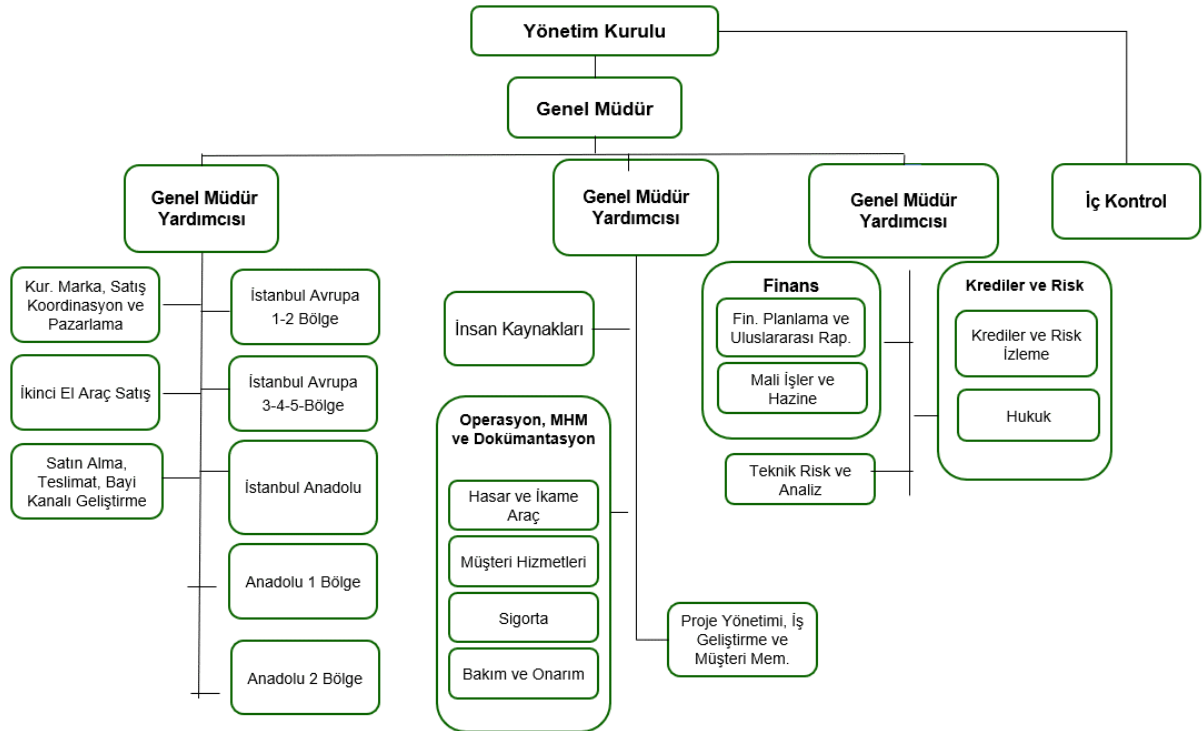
Yönetim Kurulu

Genel Müdür

Genel Müdür Yardımcısı

Genel Müdür Yardımcısı

Genel Müdür Yardımcısı

İç Kontrol

Kur. Marka, Satış Koordinasyon ve Pazarlama

İstanbul Avrupa 1-2 Bölge

İkinci El Araç Satış

İstanbul Avrupa 3-4-5-Bölge

Satın Alma, Teslimat, Bayi Kanalı Geliştirme

İstanbul Anadolu

Anadolu 1 Bölge

Anadolu 2 Bölge

İnsan Kaynakları

Operasyon, MHM ve Dokümantasyon

Hasar ve İkame Araç

Müşteri Hizmetleri

Sigorta

Bakım ve Onarım

Proje Yönetimi, İş Geliştirme ve Müşteri Mem.

Finans

Fin. Planlama ve Uluslararası Rap.

Mali İşler ve Hazine

Teknik Risk ve Analiz

Krediler ve Risk

Krediler ve Risk İzleme

Hukuk